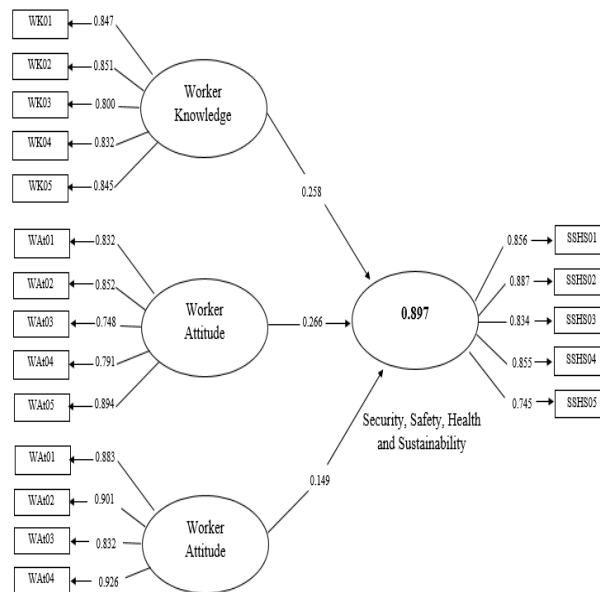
WK01 0.847
WK02 0.851
WK03 0.800
WK04 0.832
WK05 0.845

Worker Knowledge

0.258

WAt01 0.832
WAt02 0.852
WAt03 0.748
WAt04 0.791
WAt05 0.894

Worker Attitude

0.266

0.897

Security, Safety, Health and Sustainability

0.856 SSHS01
0.887 SSHS02
0.834 SSHS03
0.855 SSHS04
0.745 SSHS05

0.149

WAt01 0.883
WAt02 0.901
WAt03 0.832
WAt04 0.926

Worker Attitude